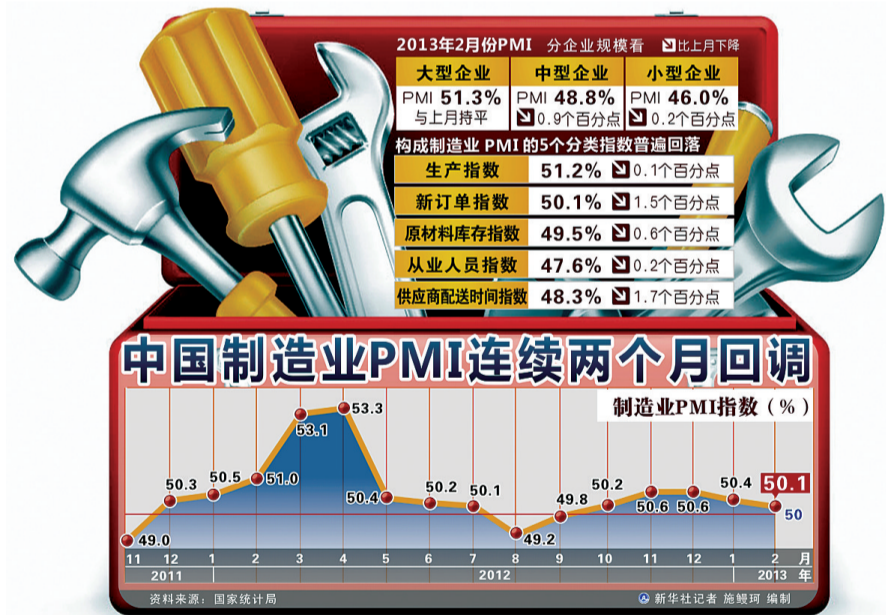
2013年2月份PMI 分企业规模看 比上月下降

| 大型企业 | 中型企业 | 小型企业 |
|---|---|---|
| PMI 51.3% 与上月持平 | PMI 48.8% 0.9个百分点 | PMI 46.0% 0.2个百分点 |

构成制造业 PMI 的5个分类指数普遍回落

| 生产指数 | 51.2% | 0.1个百分点 |
|---|---|---|
| 新订单指数 | 50.1% | 1.5个百分点 |
| 原材料库存指数 | 49.5% | 0.6个百分点 |
| 从业人员指数 | 47.6% | 0.2个百分点 |
| 供应商配送时间指数 | 48.3% | 1.7个百分点 |

中国制造业PMI连续两个月回调

制造业PMI指数（%）

49.0 50.3 50.5 51.0 53.1 53.3 50.4 50.2 50.1 49.2 49.8 50.2 50.6 50.6 50.4 50.1

50

11 12 1 2 3 4 5 6 7 8 9 10 11 12 1 2 月

2011 2012 2013 年

资料来源：国家统计局

新华社记者 施鳗珂 编制